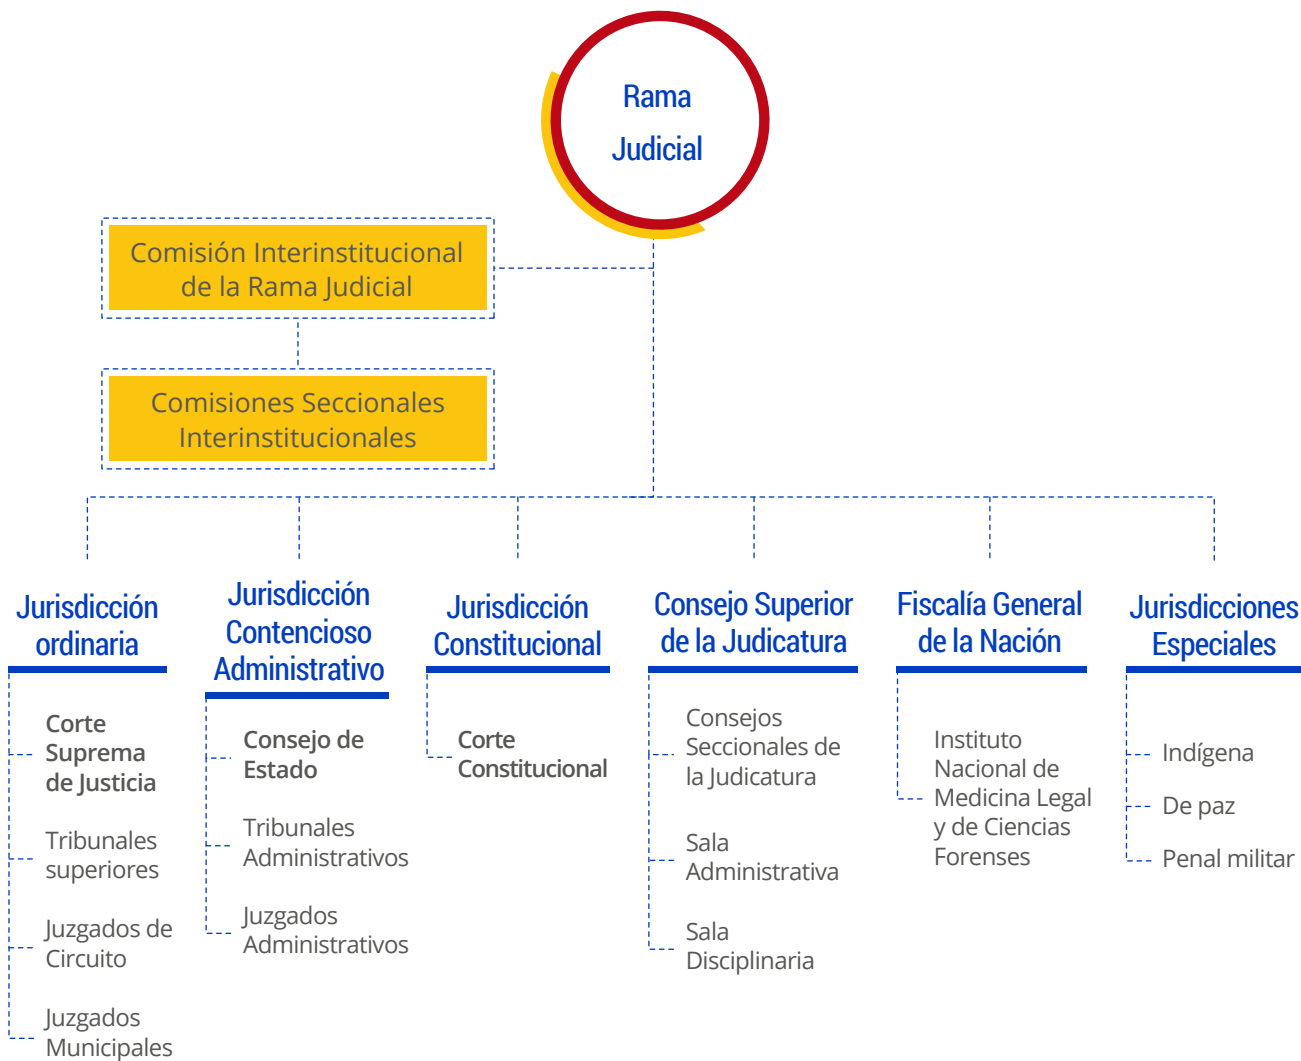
Rama Judicial

Comisión Interinstitucional de la Rama Judicial

Comisiones Seccionales Interinstitucionales

Jurisdicción ordinaria

Corte Suprema de Justicia

Tribunales superiores

Juzgados de Circuito

Juzgados Municipales

Jurisdicción Contencioso Administrativo

Consejo de Estado

Tribunales Administrativos

Juzgados Administrativos

Jurisdicción Constitucional

Corte Constitucional

Consejo Superior de la Judicatura

Consejos Seccionales de la Judicatura

Sala Administrativa

Sala Disciplinaria

Fiscalía General de la Nación

Instituto Nacional de Medicina Legal y de Ciencias Forenses

Jurisdicciones Especiales

Indígena

De paz

Penal militar